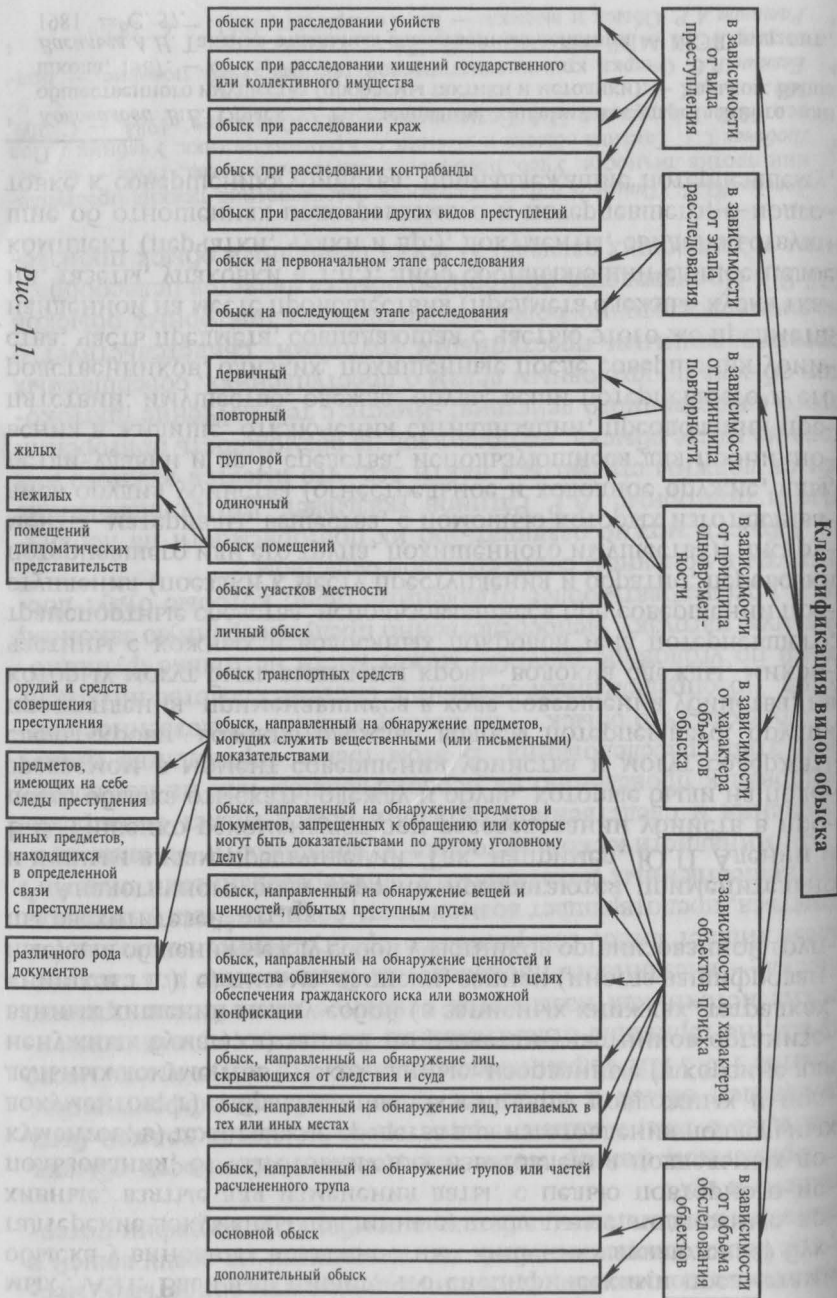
Рис. 1.1.

Классификация видов обыска

в зависимости от вида преступления

в зависимости от этапа расследования

в зависимости от принципа повторности

в зависимости от принципа одновременности

в зависимости от характера объектов обыска

в зависимости от характера объектов поиска

в зависимости от объема обследования объектов

обыск при расследовании убийств

обыск при расследовании хищений государственного или коллективного имущества

обыск при расследовании краж

обыск при расследовании контрабанды

обыск при расследовании других видов преступлений

обыск на первоначальном этапе расследования

обыск на последующем этапе расследования

первичный

повторный

групповой

одиночный

обыск помещений

обыск участков местности

личный обыск

обыск транспортных средств

обыск, направленный на обнаружение предметов, могущих служить вещественными (или письменными) доказательствами

обыск, направленный на обнаружение предметов и документов, запрещенных к обращению или которые могут быть доказательствами по другому уголовному делу

обыск, направленный на обнаружение вещей и ценностей, добытых преступным путем

обыск, направленный на обнаружение ценностей и имущества обвиняемого или подозреваемого в целях обеспечения гражданского иска или возможной конфискации

обыск, направленный на обнаружение лиц, скрывающихся от следствия и суда

обыск, направленный на обнаружение лиц, утаиваемых в тех или иных местах

обыск, направленный на обнаружение трупов или частей расчлененного трупа

основной обыск

дополнительный обыск

жилых

нежилых

помещений дипломатических представительств

орудий и средств совершения преступления

предметов, имеющих на себе следы преступления

иных предметов, находящихся в определенной связи с преступлением

различного рода документов